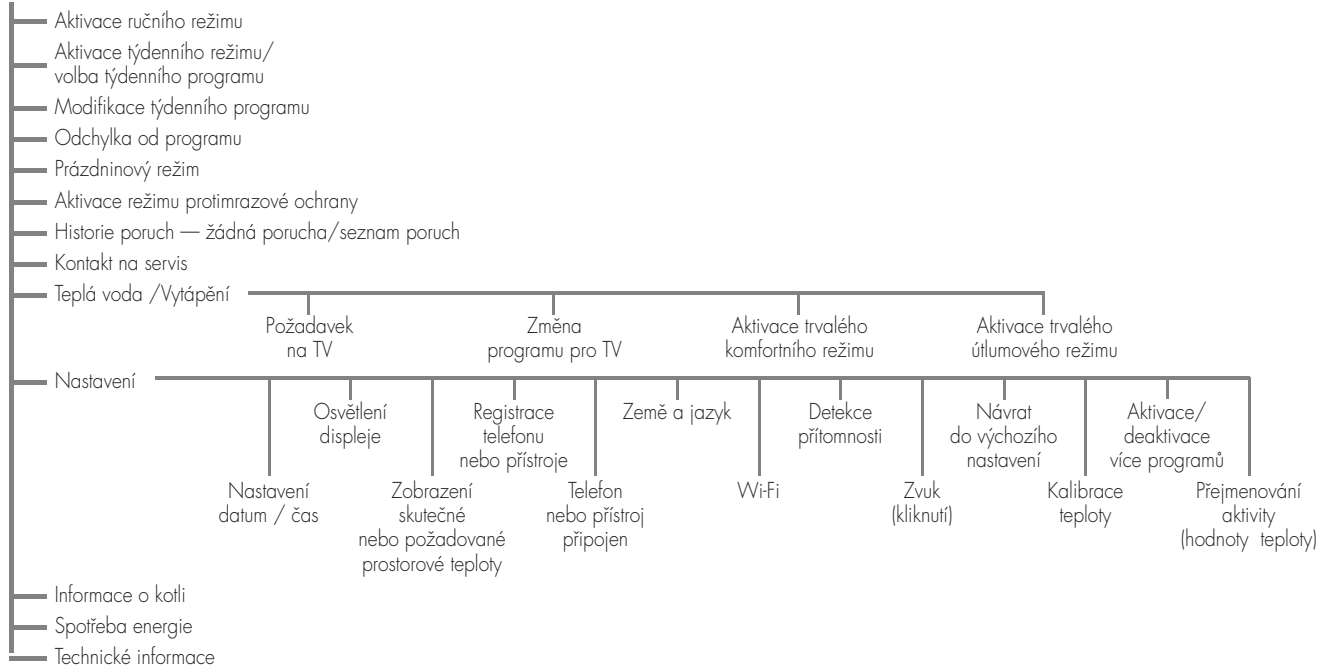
Aktivace ručního režimu
Aktivace týdenního režimu/ volba týdenního programu
Modifikace týdenního programu
Odchylka od programu
Prázdninový režim
Aktivace režimu protimrazové ochrany
Historie poruch — žádná porucha/seznam poruch
Kontakt na servis
Teplá voda /Vytápění

Požadavek na TV

Změna programu pro TV

Aktivace trvalého komfortního režimu

Aktivace trvalého útlumového režimu

Nastavení

Osvětlení displeje

Registrace telefonu nebo přístroje

Země a jazyk

Detekce přítomnosti

Návrat do výchozího nastavení

Aktivace/ deaktivace více programů

Nastavení datum / čas

Zobrazení skutečné nebo požadované prostorové teploty

Telefon nebo přístroj připojen

Wi-Fi

Zvuk (kliknutí)

Kalibrace teploty

Přejmenování aktivity (hodnoty teploty)

Informace o kotli
Spotřeba energie
Technické informace